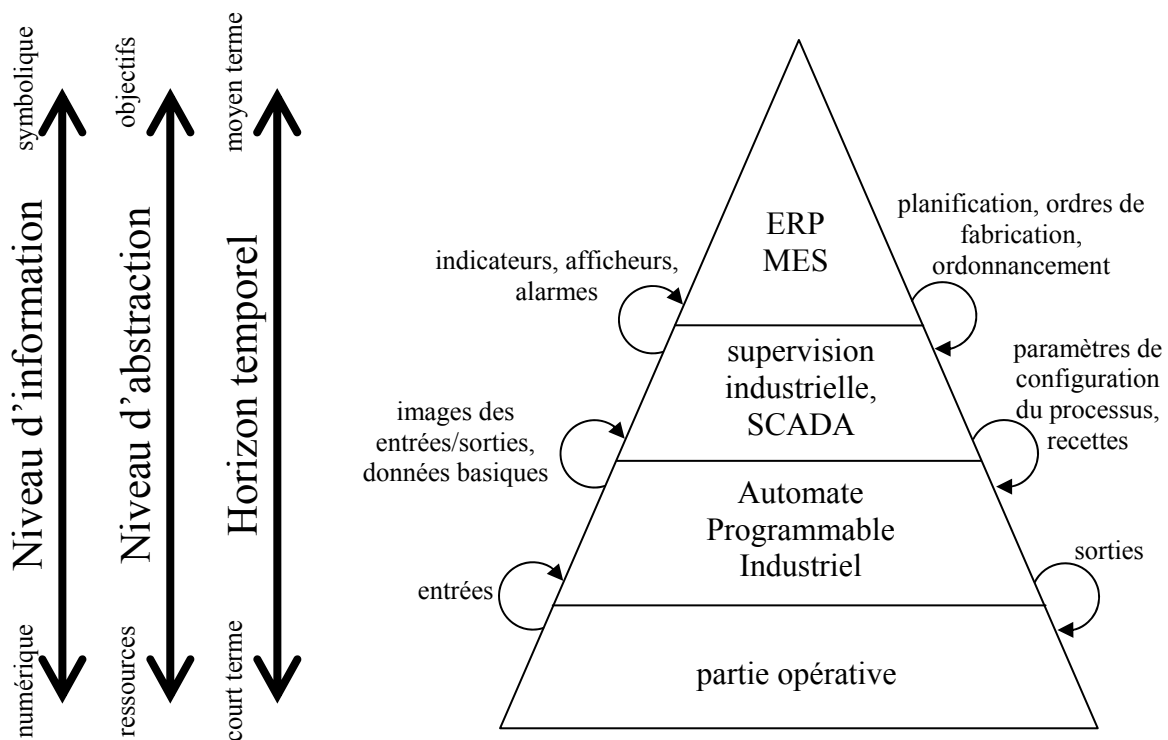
symbolique
Niveau d'information
numérique

objectifs
Niveau d'abstraction
ressources

moyen terme
Horizon temporel
court terme

ERP
MES

supervision industrielle, SCADA

Automate Programmable Industriel

partie opérative

indicateurs, afficheurs, alarmes

images des entrées/sorties, données basiques

entrées

planification, ordres de fabrication, ordonnancement

paramètres de configuration du processus, recettes

sorties